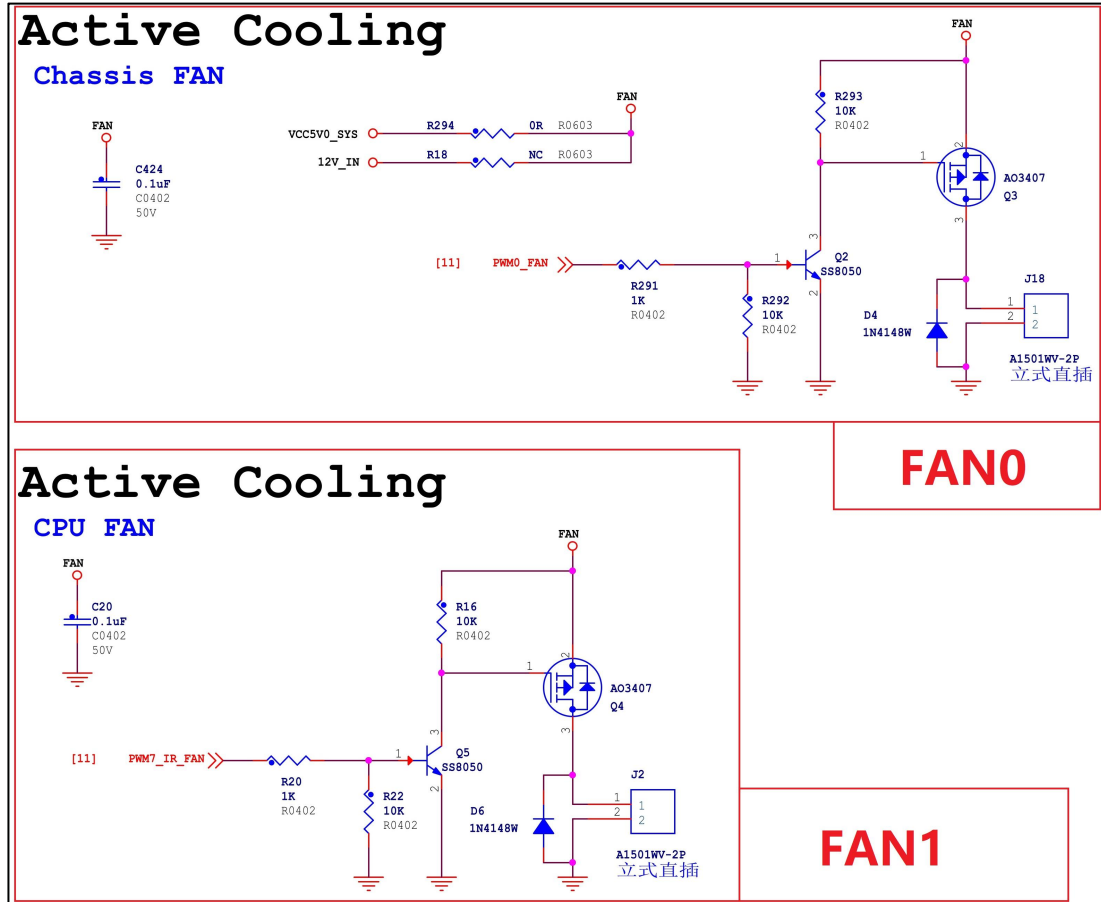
Active Cooling
Chassis FAN

FAN
C424
0.1uF
C0402
50V

VCC5V0_SYS
R294
0R
R0603
12V_IN
R18
NC
R0603
FAN

FAN
R293
10K
R0402
1
2
3
AO3407
Q3

[11]
PWM0_FAN
R291
1K
R0402
1
3
2
Q2
SS8050
R292
10K
R0402

D4
1N4148W
J18
1
2
1
2
A1501WV-2P
立式直插

FAN0

Active Cooling
CPU FAN

FAN
C20
0.1uF
C0402
50V

FAN
R16
10K
R0402
1
2
3
AO3407
Q4

[11]
PWM7_IR_FAN
R20
1K
R0402
R22
10K
R0402
1
3
2
Q5
SS8050

D6
1N4148W
J2
1
2
1
2
A1501WV-2P
立式直插

FAN1